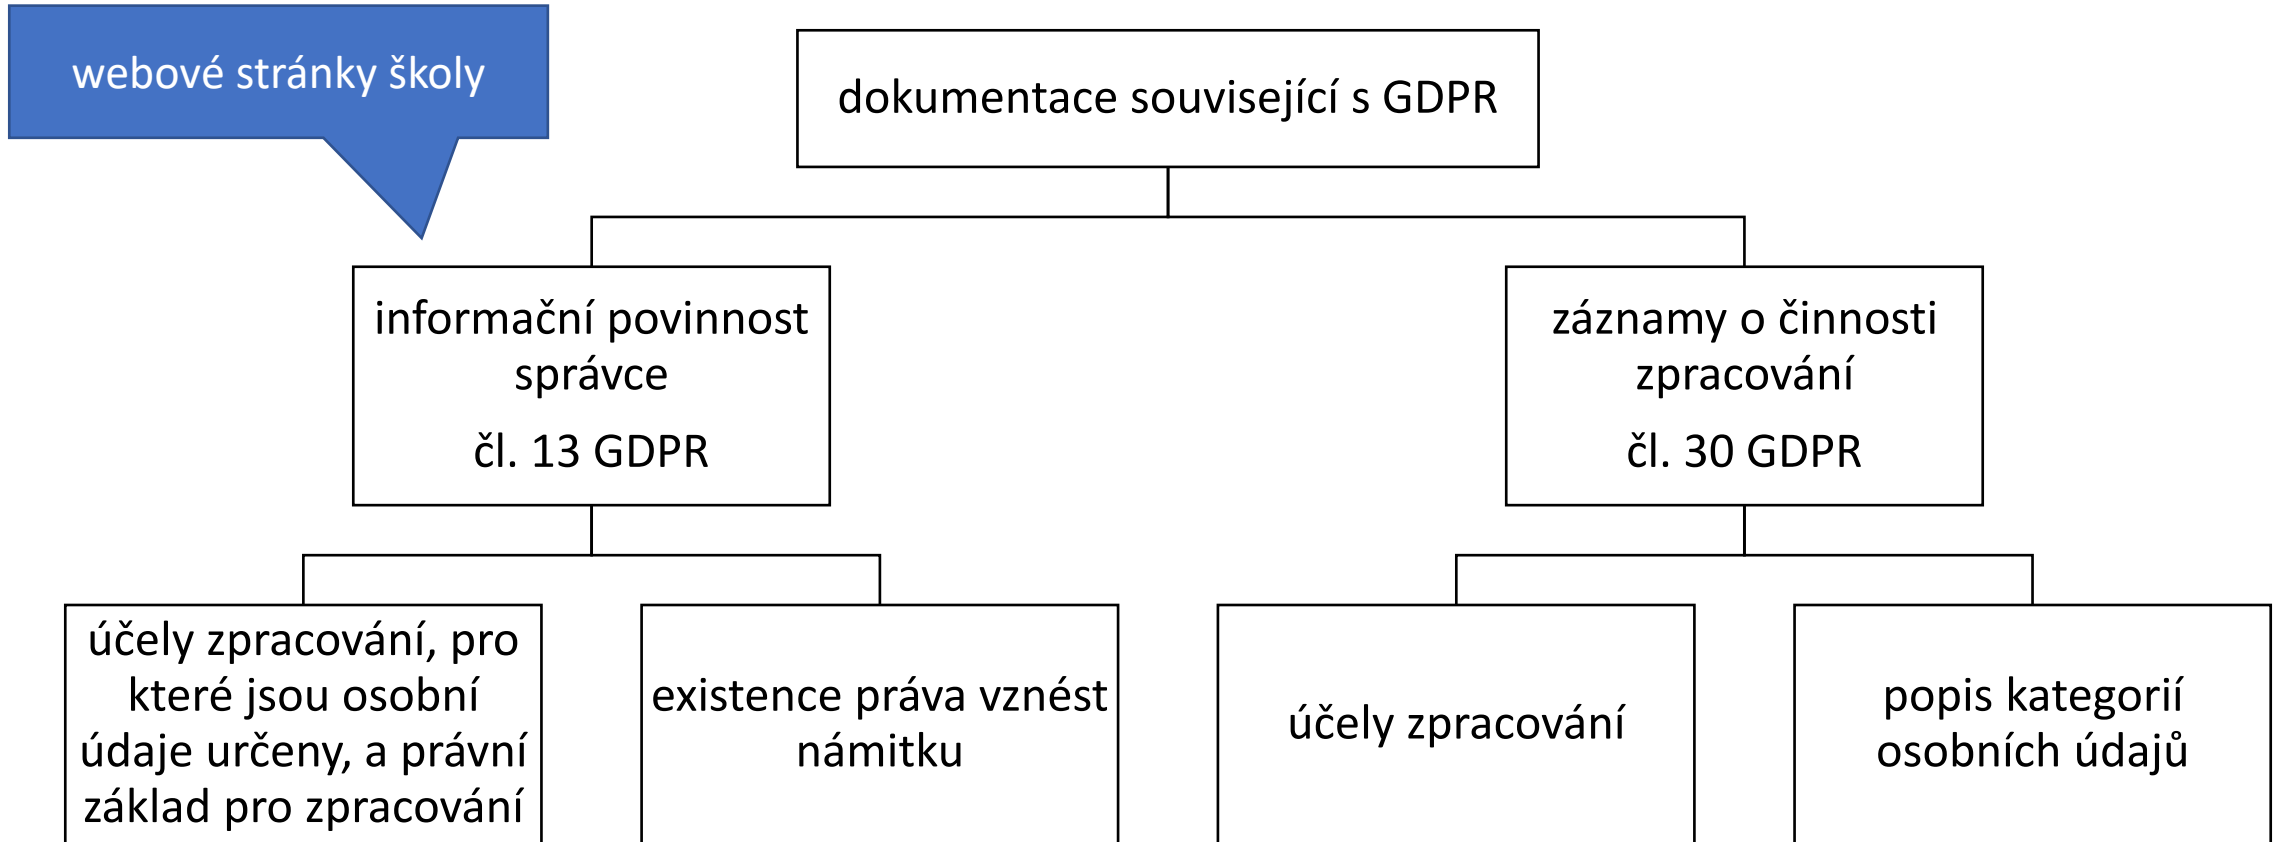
webové stránky školy

dokumentace související s GDPR

informační povinnost správce

čl. 13 GDPR

záznamy o činnosti zpracování

čl. 30 GDPR

účely zpracování, pro které jsou osobní údaje určeny, a právní základ pro zpracování

existence práva vznést námitku

účely zpracování

popis kategorií osobních údajů